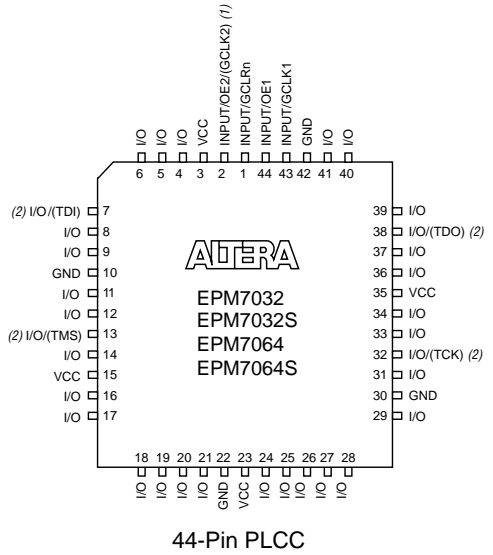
I/O
6
I/O
5
I/O
4
VCC
3
INPUT/OE2/(GCLK2) (1)
2
INPUT/GCLRn
1
INPUT/OE1
44
INPUT/GCLK1
43
GND
42
I/O
41
I/O
40

(2) I/O/(TDI) 7
I/O 8
I/O 9
GND 10
I/O 11
I/O 12
(2) I/O/(TMS) 13
I/O 14
VCC 15
I/O 16
I/O 17

ALTERA

EPM7032
EPM7032S
EPM7064
EPM7064S

39 I/O
38 I/O/(TDO) (2)
37 I/O
36 I/O
35 VCC
34 I/O
33 I/O
32 I/O/(TCK) (2)
31 I/O
30 GND
29 I/O

18
I/O
19
I/O
20
I/O
21
I/O
22
GND
23
VCC
24
I/O
25
I/O
26
I/O
27
I/O
28
I/O

44-Pin PLCC